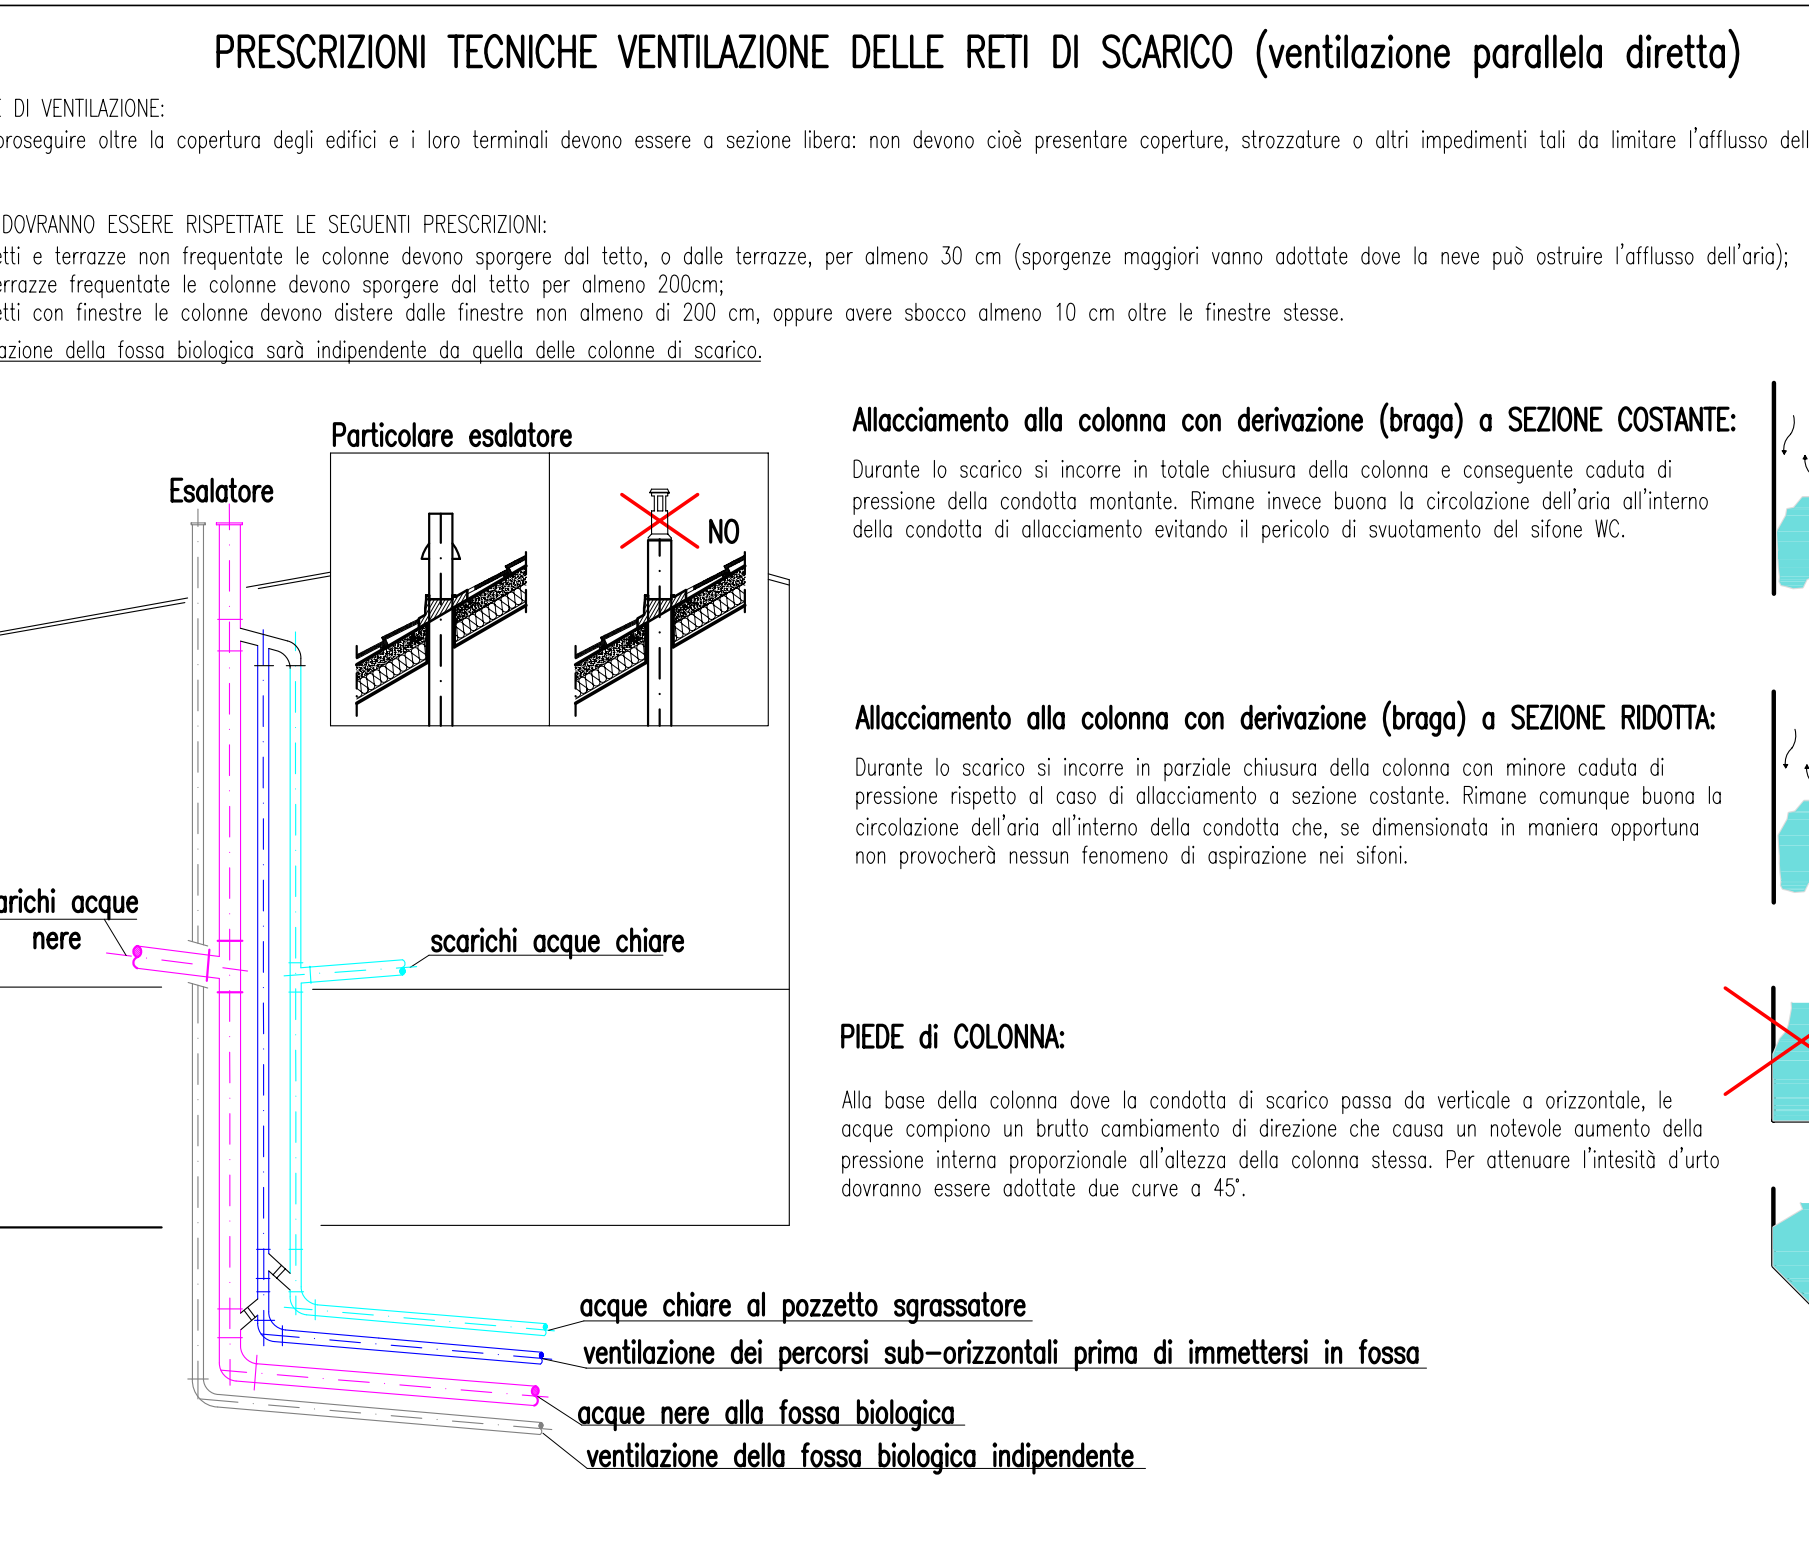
PRESCRIZIONI TECNICHE VENTILAZIONE DELLE RETI DI SCARICO (ventilazione parallela diretta)

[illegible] DI VENTILAZIONE:
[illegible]roseguire oltre la copertura degli edifici e i loro terminali devono essere a sezione libera: non devono cioè presentare coperture, strozzature o altri impedimenti tali da limitare l'afflusso dell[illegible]

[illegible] DOVRANNO ESSERE RISPETTATE LE SEGUENTI PRESCRIZIONI:
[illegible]tti e terrazze non frequentate le colonne devono sporgere dal tetto, o dalle terrazze, per almeno 30 cm (sporgenze maggiori vanno adottate dove la neve può ostruire l'afflusso dell'aria);
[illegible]rrazze frequentate le colonne devono sporgere dal tetto per almeno 200cm;
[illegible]tti con finestre le colonne devono distere dalle finestre non almeno di 200 cm, oppure avere sbocco almeno 10 cm oltre le finestre stesse.
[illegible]azione della fossa biologica sarà indipendente da quella delle colonne di scarico.

Particolare esalatore

Esalatore

NO

Allacciamento alla colonna con derivazione (braga) a SEZIONE COSTANTE:

Durante lo scarico si incorre in totale chiusura della colonna e conseguente caduta di pressione della condotta montante. Rimane invece buona la circolazione dell'aria all'interno della condotta di allacciamento evitando il pericolo di svuotamento del sifone WC.

Allacciamento alla colonna con derivazione (braga) a SEZIONE RIDOTTA:

Durante lo scarico si incorre in parziale chiusura della colonna con minore caduta di pressione rispetto al caso di allacciamento a sezione costante. Rimane comunque buona la circolazione dell'aria all'interno della condotta che, se dimensionata in maniera opportuna non provocherà nessun fenomeno di aspirazione nei sifoni.

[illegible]richi acque nere

scarichi acque chiare

PIEDE di COLONNA:

Alla base della colonna dove la condotta di scarico passa da verticale a orizzontale, le acque compiono un brutto cambiamento di direzione che causa un notevole aumento della pressione interna proporzionale all'altezza della colonna stessa. Per attenuare l'intesità d'urto dovranno essere adottate due curve a 45°.

acque chiare al pozzetto sgrassatore

ventilazione dei percorsi sub-orizzontali prima di immettersi in fossa

acque nere alla fossa biologica

ventilazione della fossa biologica indipendente